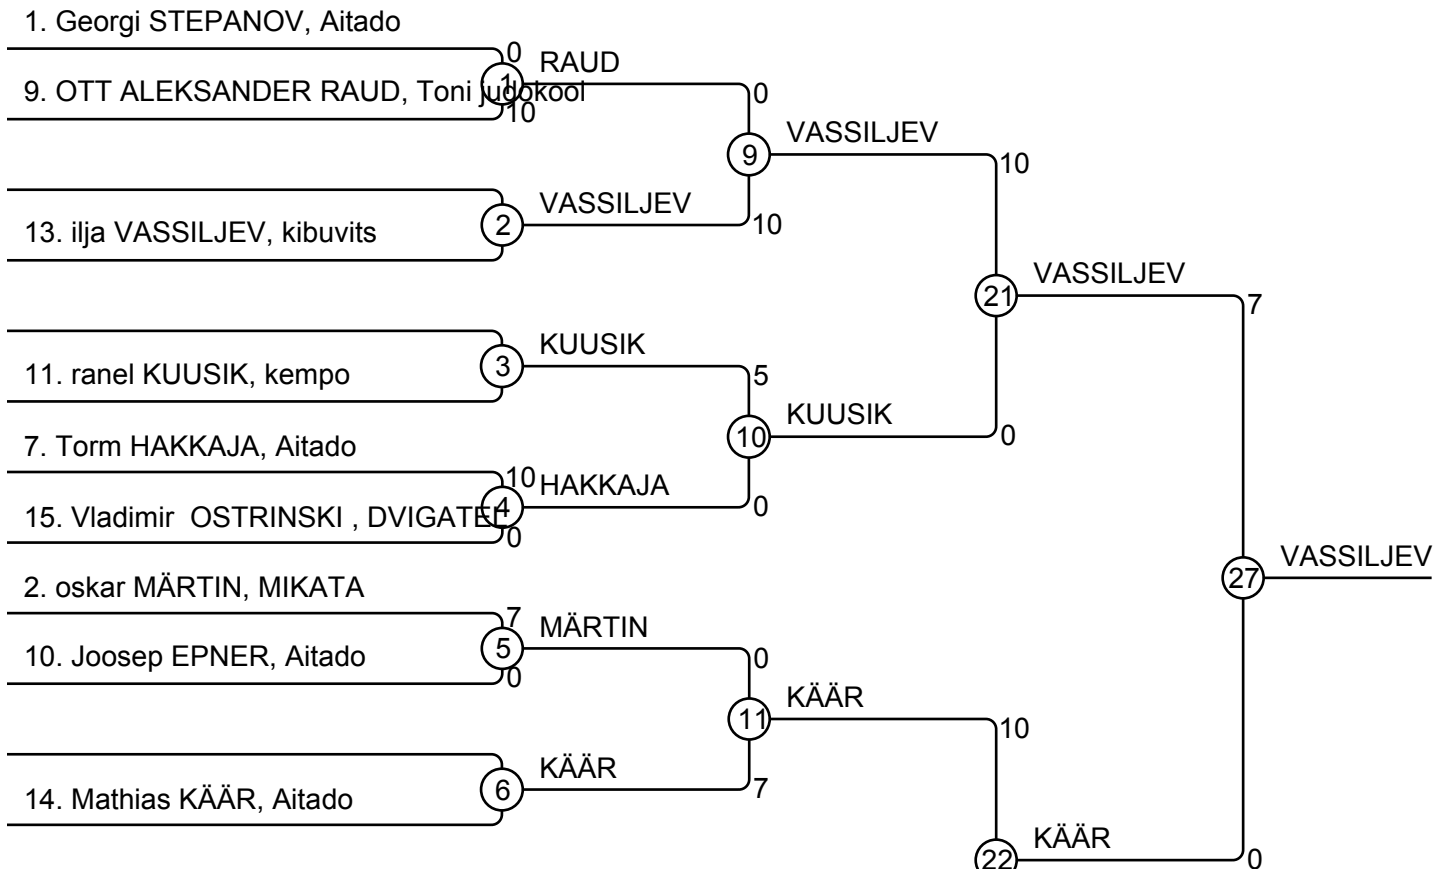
1. Georgi STEPANOV, Aitado

0

1

RAUD

9. OTT ALEKSANDER RAUD, Toni judokool

10

0

9

VASSILJEV

10

2

VASSILJEV

13. ilja VASSILJEV, kibuvits

10

21

VASSILJEV

7

3

KUUSIK

11. ranel KUUSIK, kempo

5

10

KUUSIK

0

7. Torm HAKKAJA, Aitado

10

4

HAKKAJA

15. Vladimir OSTRINSKI , DVIGATEL

0

0

27

VASSILJEV

2. oskar MÄRTIN, MIKATA

7

5

MÄRTIN

10. Joosep EPNER, Aitado

0

0

11

KÄÄR

10

6

KÄÄR

14. Mathias KÄÄR, Aitado

7

22

KÄÄR

0